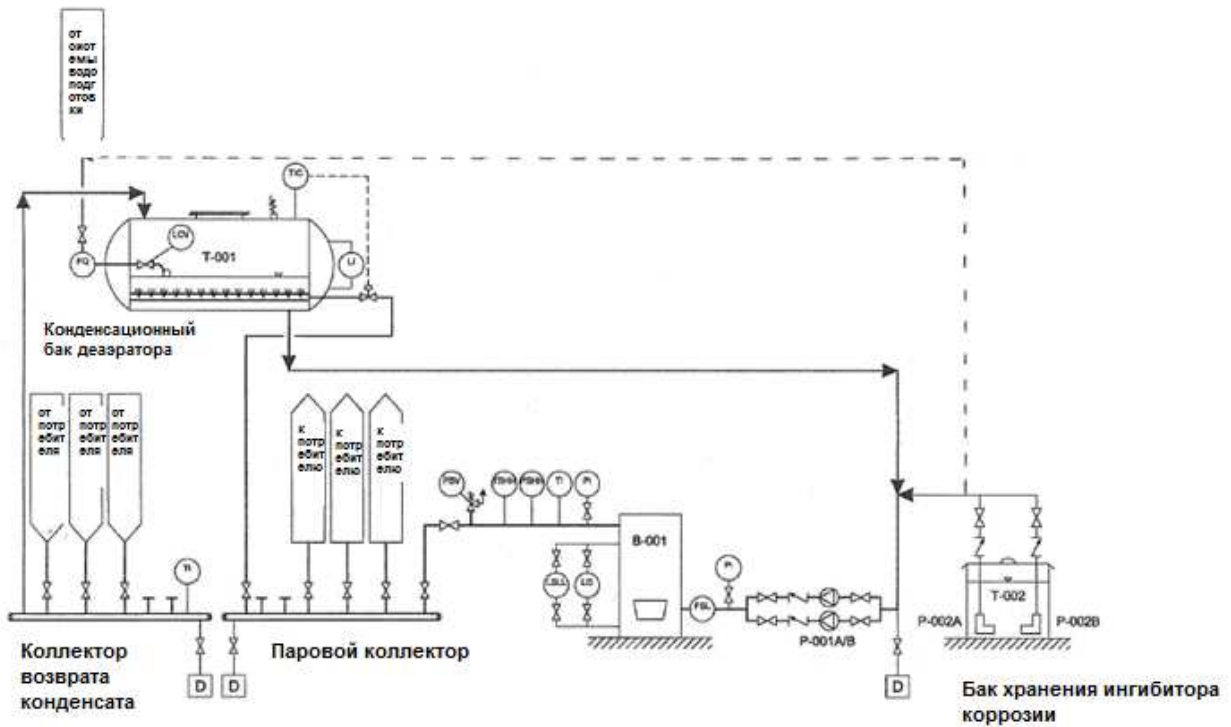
от систем
ы водоподготовки

TIC

LCV

T-001

FQ

LI

Конденсационный бак деаэратора

от потребителя

от потребителя

от потребителя

к потребителю

к потребителю

к потребителю

PSV

PSHH

PSHH

TI

PI

B-001

LSLL

LG

PI

FSL

P-001A/B

T-002

P-002A

P-002B

TI

D

D

D

Коллектор возврата конденсата

Паровой коллектор

Бак хранения ингибитора коррозии